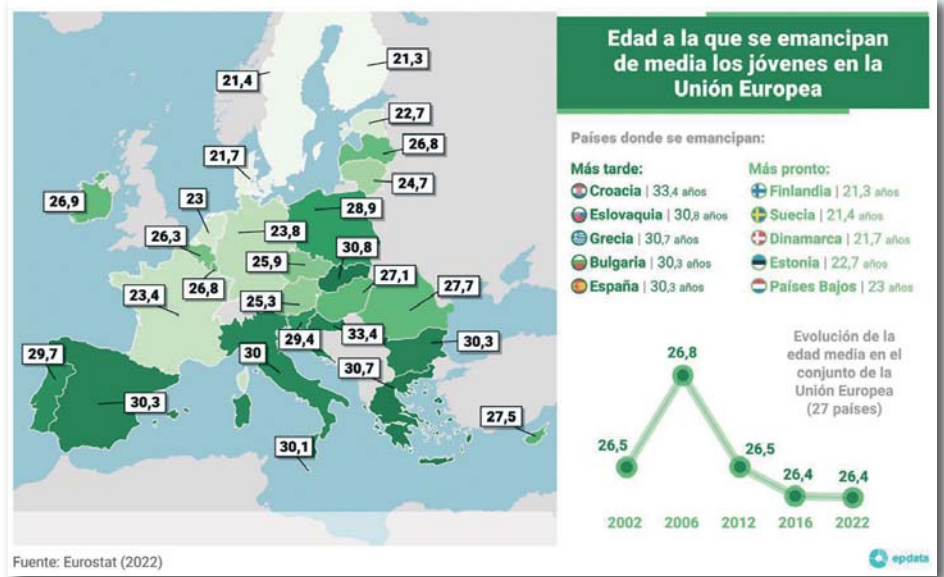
21,4
21,3
22,7
26,8
21,7
24,7
26,9
23
28,9
26,3
23,8
30,8
25,9
27,1
26,8
27,7
23,4
25,3
33,4
29,4
30,3
29,7
30
30,7
30,3
27,5
30,1

Edad a la que se emancipan de media los jóvenes en la Unión Europea

Países donde se emancipan:

Más tarde:
Croacia | 33,4 años
Eslovaquia | 30,8 años
Grecia | 30,7 años
Bulgaria | 30,3 años
España | 30,3 años

Más pronto:
Finlandia | 21,3 años
Suecia | 21,4 años
Dinamarca | 21,7 años
Estonia | 22,7 años
Países Bajos | 23 años

Evolución de la edad media en el conjunto de la Unión Europea (27 países)

26,5
26,8
26,5
26,4
26,4

2002
2006
2012
2016
2022

Fuente: Eurostat (2022)

epdata